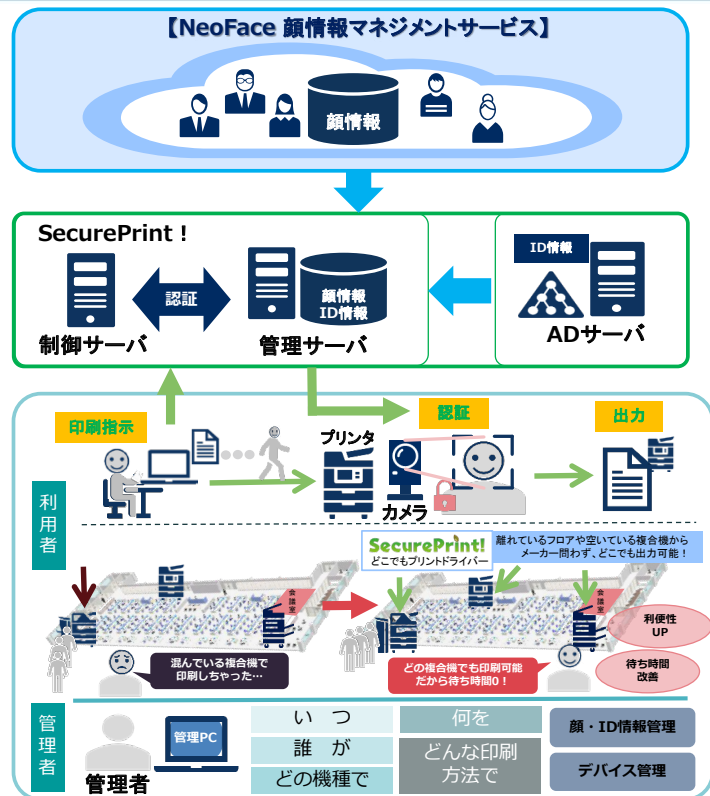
【NeoFace 顔情報マネジメントサービス】

顔情報

SecurePrint！

認証

顔情報
ID情報

制御サーバ

管理サーバ

ID情報

ADサーバ

印刷指示

認証

出力

プリンタ

カメラ

利用者

SecurePrint!
どこでもプリントドライバー

離れているフロアや空いている複合機から
メーカー問わず、どこでも出力可能！

会議室

会議室

利便性
UP

待ち時間
改善

混んでいる複合機で
印刷しちゃった…

どの複合機でも印刷可能
だから待ち時間0！

管理者

管理PC

管理者

いつ

誰が

どの機種で

何を

どんな印刷
方法で

顔・ID情報管理

デバイス管理